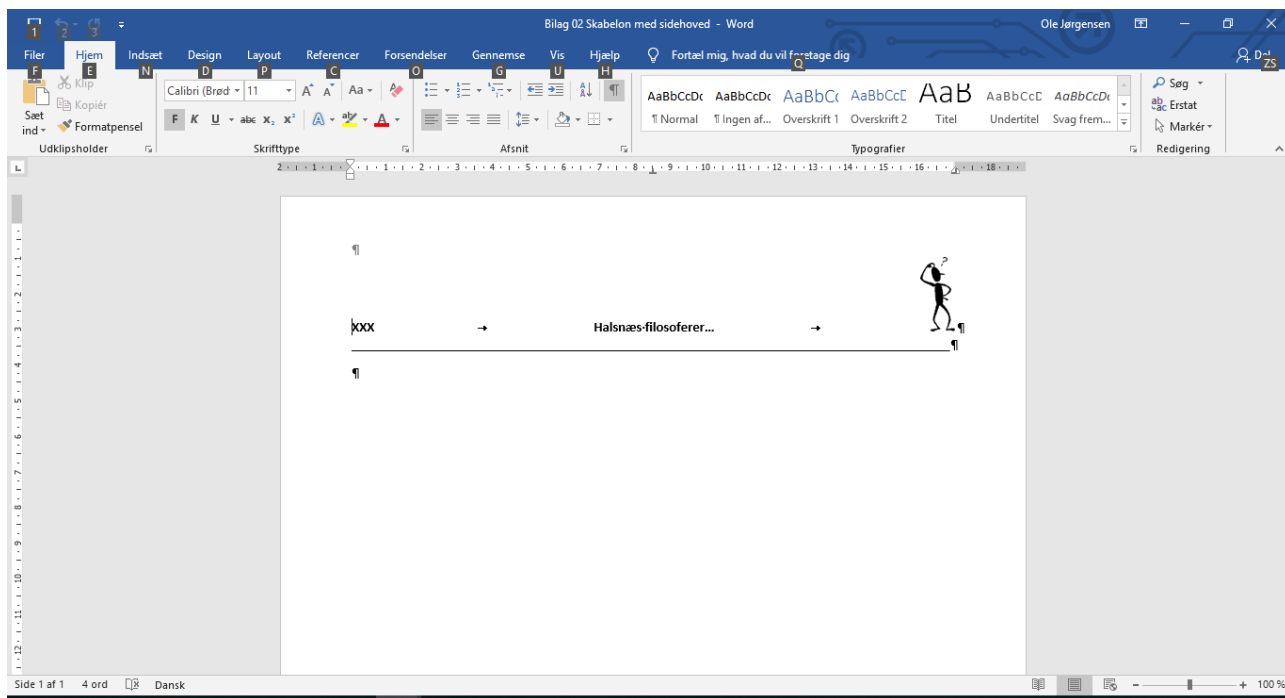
1 2 3

Bilag 02 Skabelon med sidehoved - Word

Ole Jørgensen

Filer F Hjem E Indsæt N Design D Layout P Referencer C Forsendelser O Gennemse G Vis U Hjælp H Fortæl mig, hvad du vil foretage dig Q

Del ZS

Klip
Kopiér
Sæt ind
Formatpensel
Udklipsholder

Calibri (Brød 11
F K U abc $x_2$ $x^2$
Skrifttype

Afsnit

AaBbCcDc ¶ Normal
AaBbCcDc ¶ Ingen af...
AaBbCc Overskrift 1
AaBbCcE Overskrift 2
AaB Titel
AaBbCcE Undertitel
AaBbCcDc Svag frem...
Typografier

Søg
Erstat
Markér
Redigering

¶

XXX → Halsnæs·filosoferer... → ¶
¶
¶

Side 1 af 1 4 ord Dansk

100 %